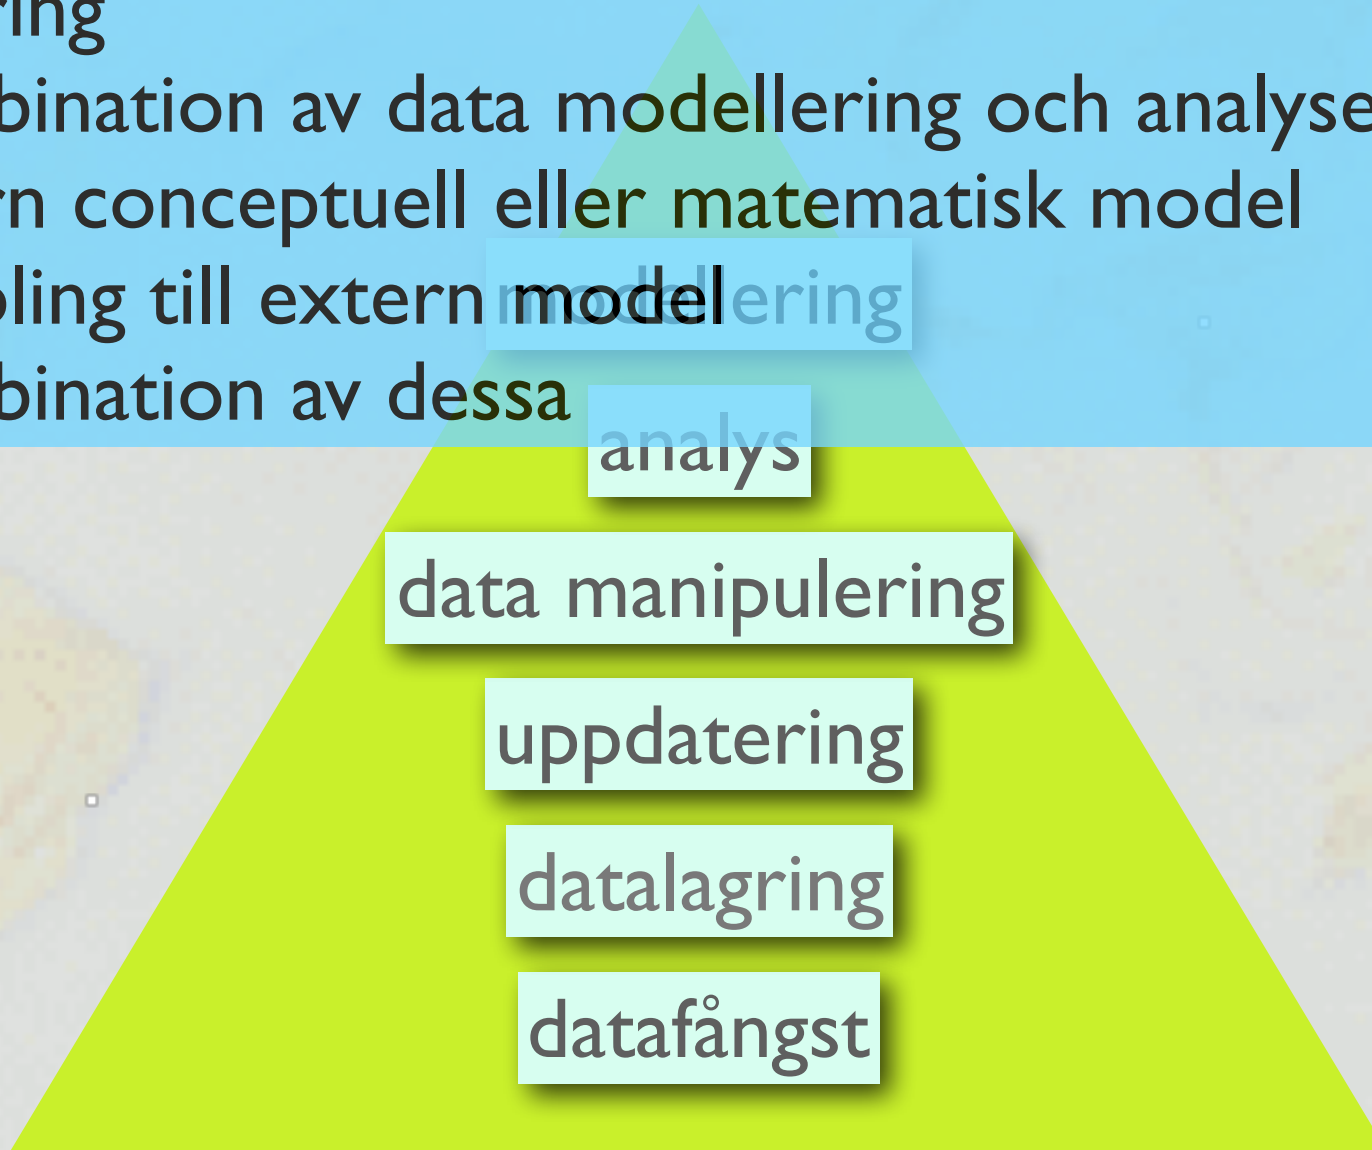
ring
bination av data modellering och analyse
rn conceptuell eller matematisk model
pling till extern model
bination av dessa

modellering

analys

data manipulering

uppdatering

datalagring

datafångst